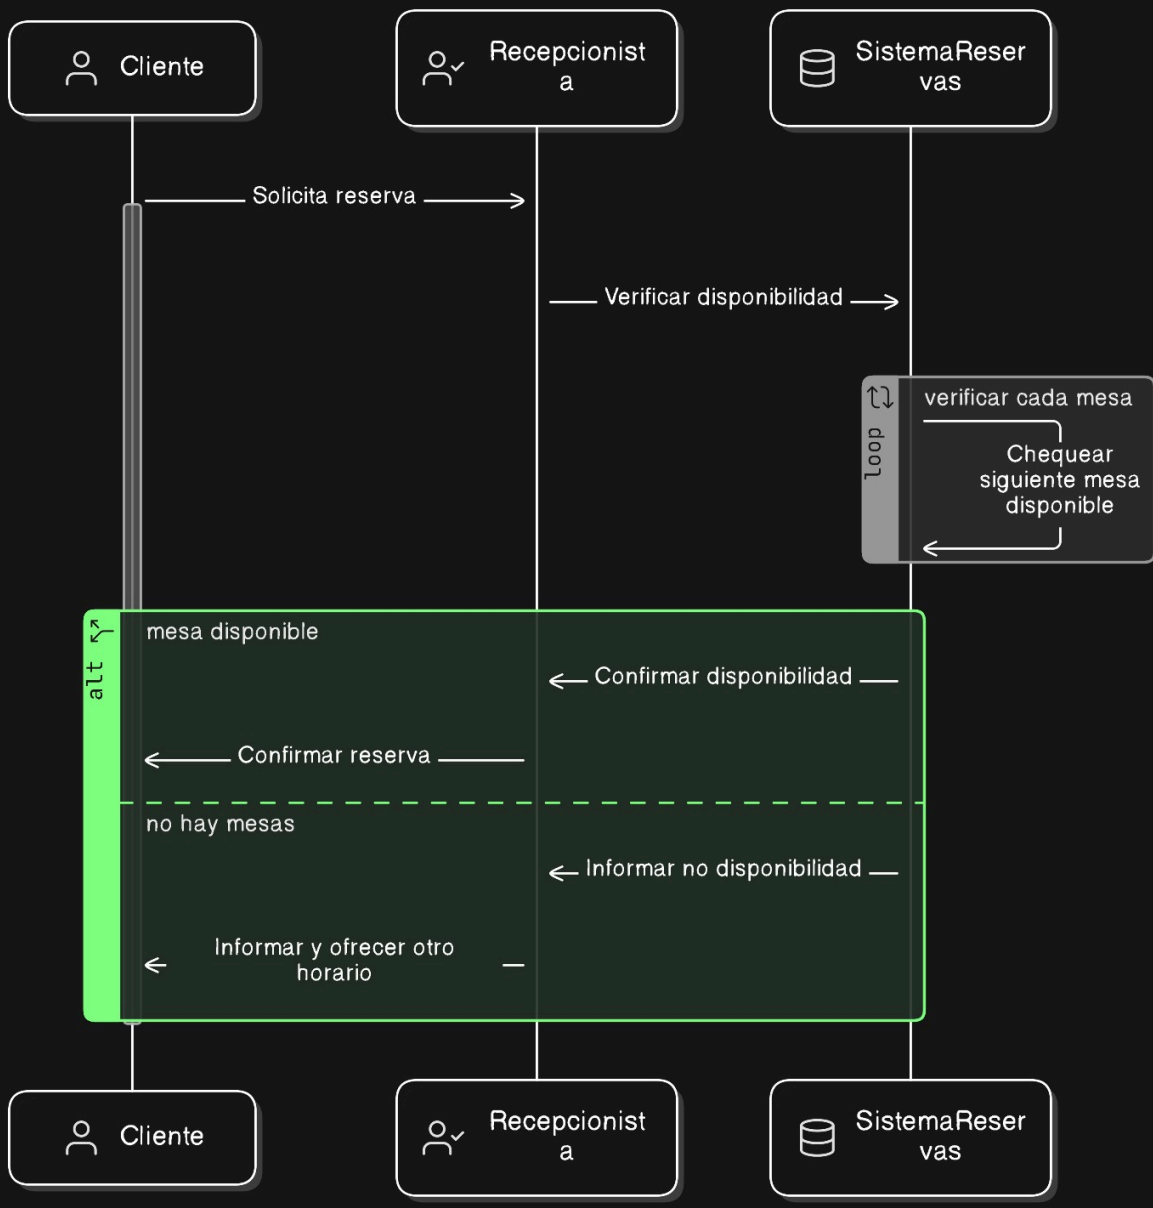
Cliente

Recepcionist a

SistemaReser vas

Solicita reserva

Verificar disponibilidad

loop

verificar cada mesa

Chequear siguiente mesa disponible

alt

mesa disponible

Confirmar disponibilidad

Confirmar reserva

no hay mesas

Informar no disponibilidad

Informar y ofrecer otro horario

Cliente

Recepcionist a

SistemaReser vas